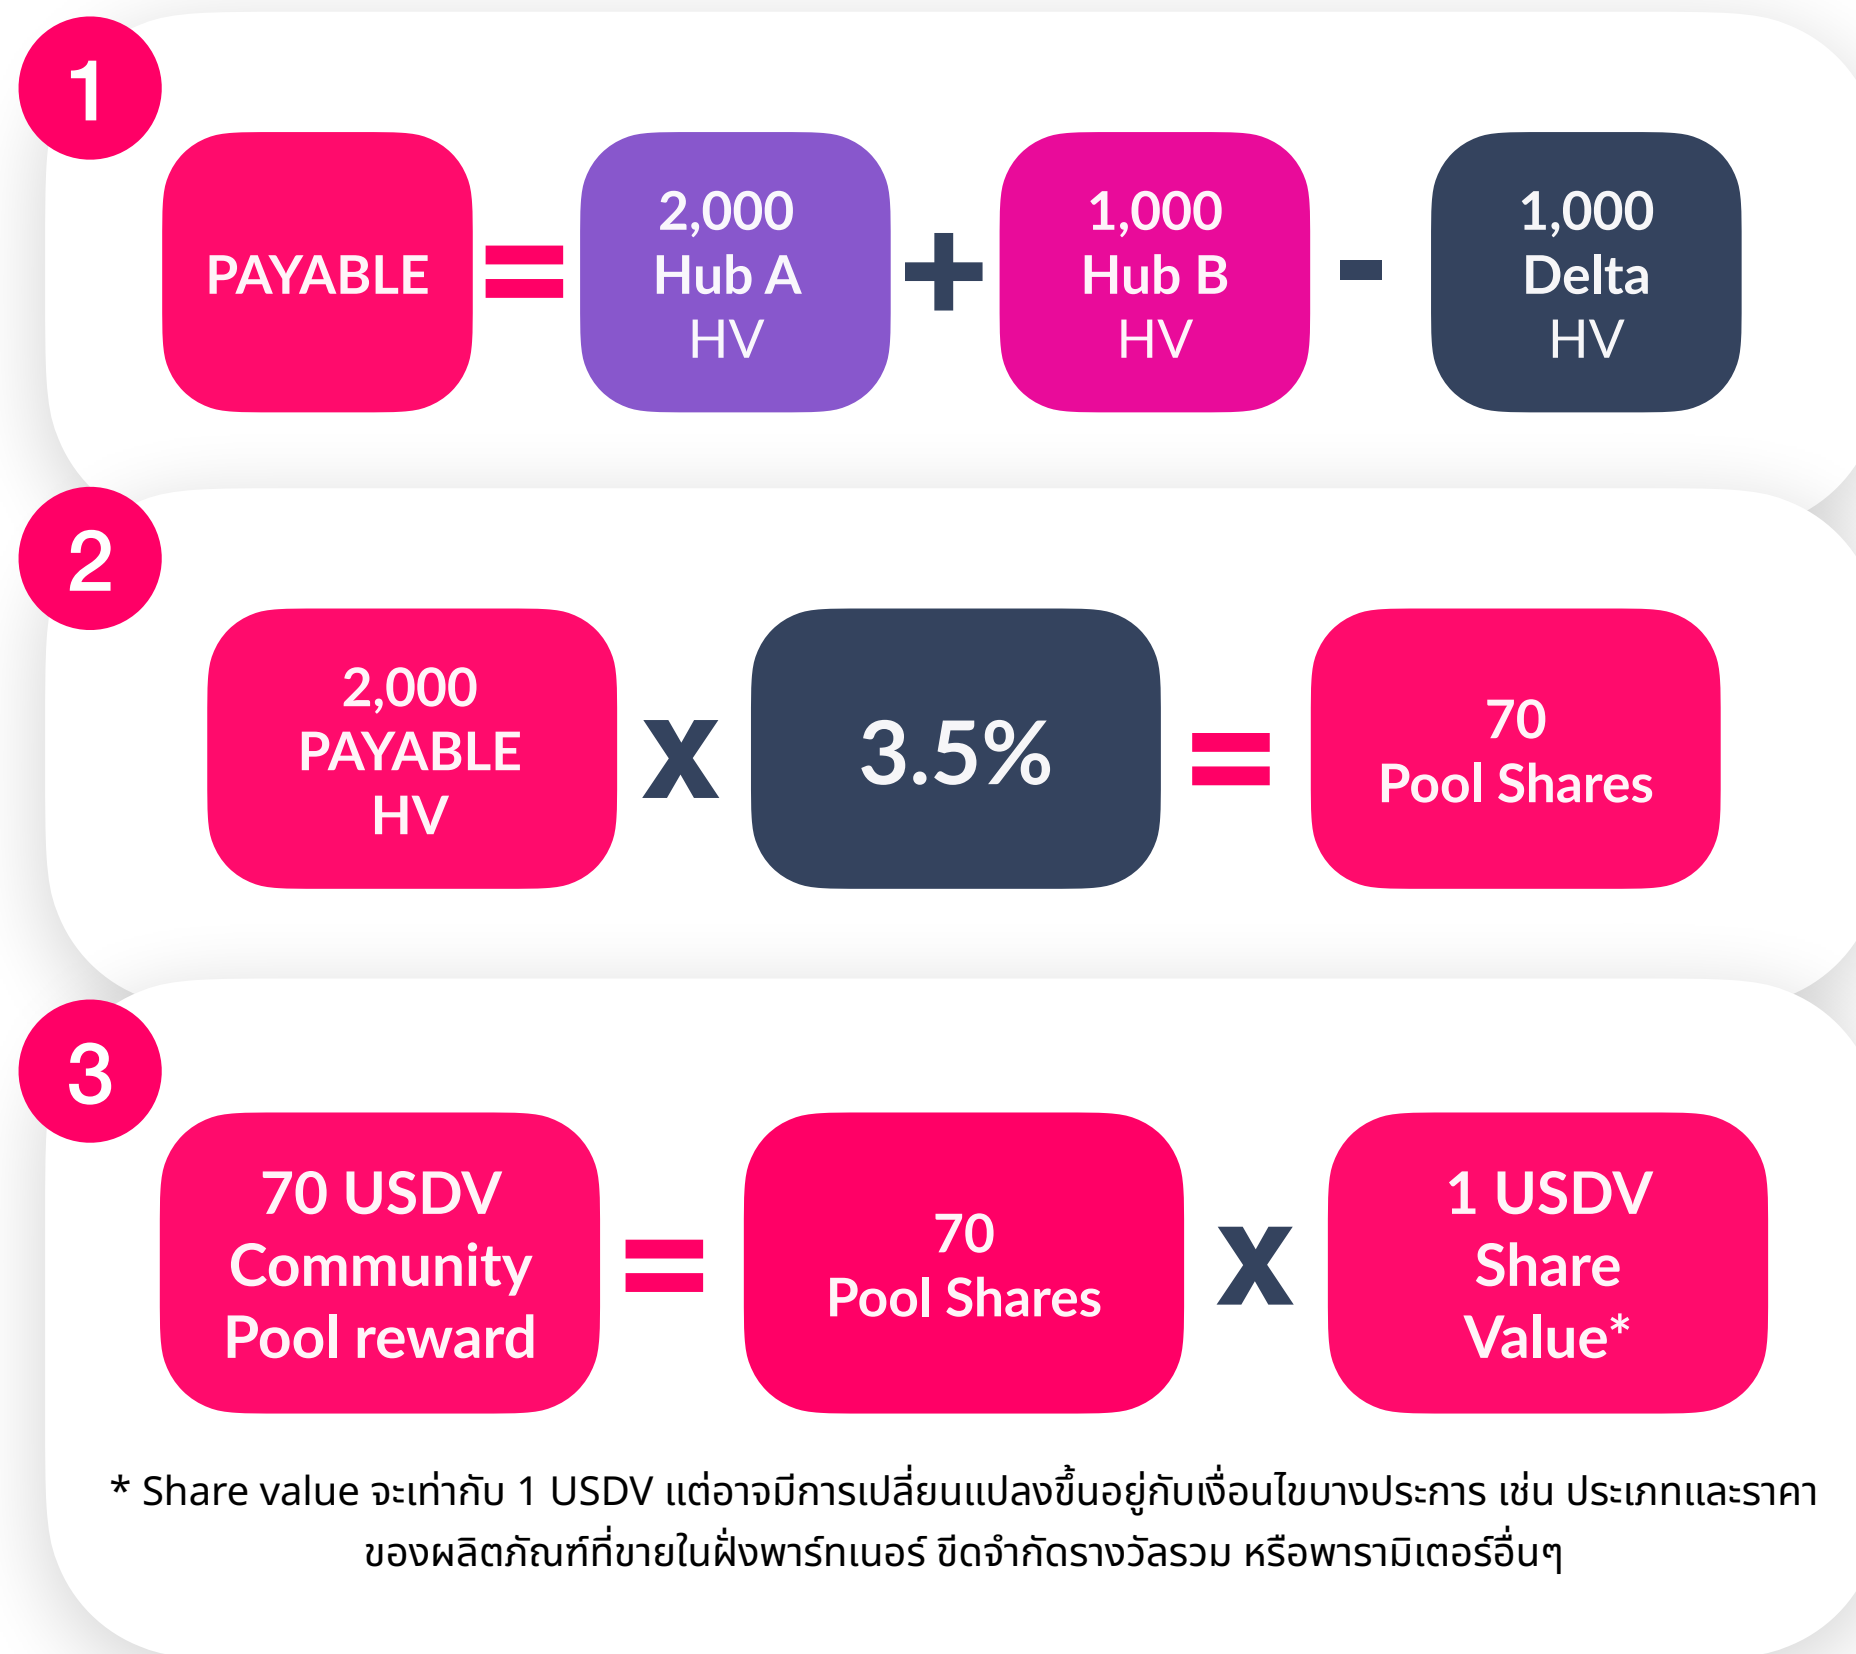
1

PAYABLE = 2,000 Hub A HV + 1,000 Hub B HV - 1,000 Delta HV

2

2,000 PAYABLE HV X 3.5% = 70 Pool Shares

3

70 USDV Community Pool reward = 70 Pool Shares X 1 USDV Share Value*

* Share value จะเท่ากับ 1 USDV แต่อาจมีการเปลี่ยนแปลงขึ้นอยู่กับเงื่อนไขบางประการ เช่น ประเภทและราคาของผลิตภัณฑ์ที่ขายในฝั่งพาร์ทเนอร์ ขีดจำกัดรางวัลรวม หรือพารามิเตอร์อื่นๆ